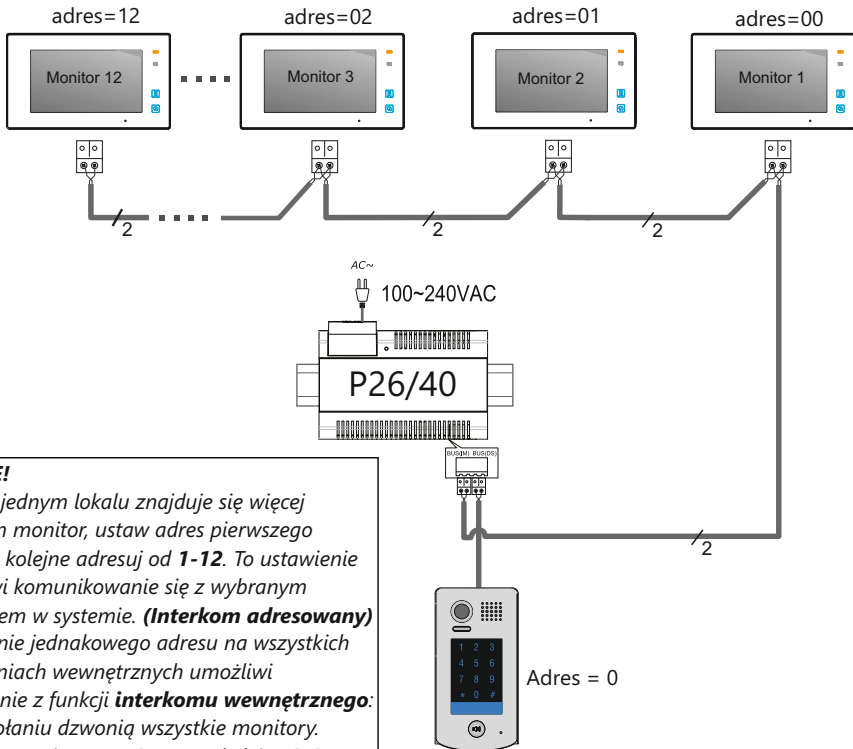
adres=12

Monitor 12

adres=02

Monitor 3

adres=01

Monitor 2

adres=00

Monitor 1

2

2

2

AC~

100~240VAC

P26/40

BUS(M) BUS(DS)

2

1 2 3
4 5 6
7 8 9
* 0 #

Adres = 0

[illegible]E!

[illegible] jednym lokalu znajduje się więcej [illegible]n monitor, ustaw adres pierwszego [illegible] kolejne adresuj od ***1-12***. To ustawienie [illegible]vi komunikowanie się z wybranym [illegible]em w systemie. ***(Interkom adresowany)*** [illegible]nie jednakowego adresu na wszystkich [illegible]niach wewnętrznych umożliwi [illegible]nie z funkcji ***interkomu wewnętrznego***: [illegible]ołaniu dzwonią wszystkie monitory. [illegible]